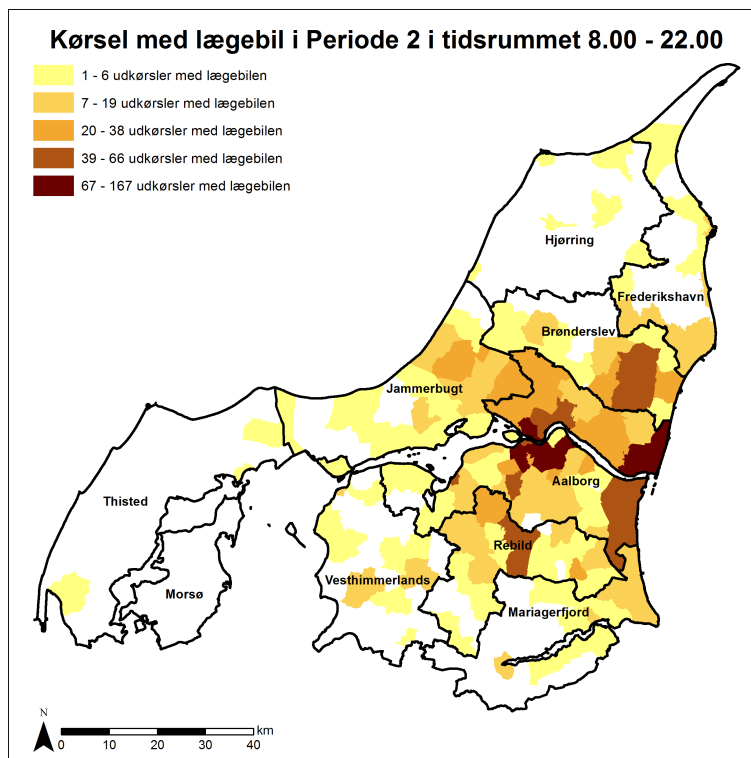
Kørsel med lægebil i Periode 2 i tidsrummet 8.00 - 22.00

1 - 6 udkørsler med lægebilen
7 - 19 udkørsler med lægebilen
20 - 38 udkørsler med lægebilen
39 - 66 udkørsler med lægebilen
67 - 167 udkørsler med lægebilen

Hjørring
Frederikshavn
Brønderslev
Jammerbugt
Thisted
Aalborg
Rebild
Morsø
Vesthimmerlands
Mariagerfjord

N
km
0 10 20 30 40